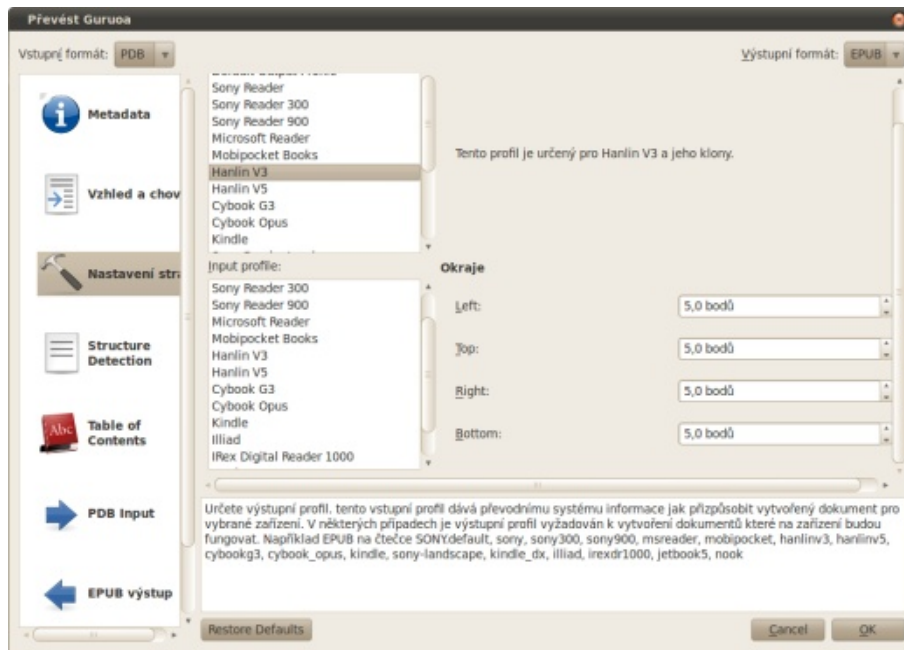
Převést Guruoa

Vstupní formát: PDB

Výstupní formát: EPUB

Metadata

Vzhled a chov

Nastavení str

Structure Detection

Table of Contents

PDB Input

EPUB výstup

Sony Reader
Sony Reader 300
Sony Reader 900
Microsoft Reader
Mobipocket Books
Hanlin V3
Hanlin V5
Cybook G3
Cybook Opus
Kindle

Tento profil je určený pro Hanlin V3 a jeho klony.

Input profile:

Sony Reader 300
Sony Reader 900
Microsoft Reader
Mobipocket Books
Hanlin V3
Hanlin V5
Cybook G3
Cybook Opus
Kindle
Illiad
IRex Digital Reader 1000

Okraje

Left: 5,0 bodů

Top: 5,0 bodů

Right: 5,0 bodů

Bottom: 5,0 bodů

Určete výstupní profil. tento vstupní profil dává převodnímu systému informace jak přizpůsobit vytvořený dokument pro vybrané zařízení. V některých případech je výstupní profil vyžadován k vytvoření dokumentů které na zařízení budou fungovat. Například EPUB na čtečce SONY.default, sony, sony300, sony900, msreader, mobipocket, hanlinv3, hanlinv5, cybookg3, cybook_opus, kindle, sony-landscape, kindle_dx, illiad, irexdr1000, jetbook5, nook

Restore Defaults

Cancel

OK